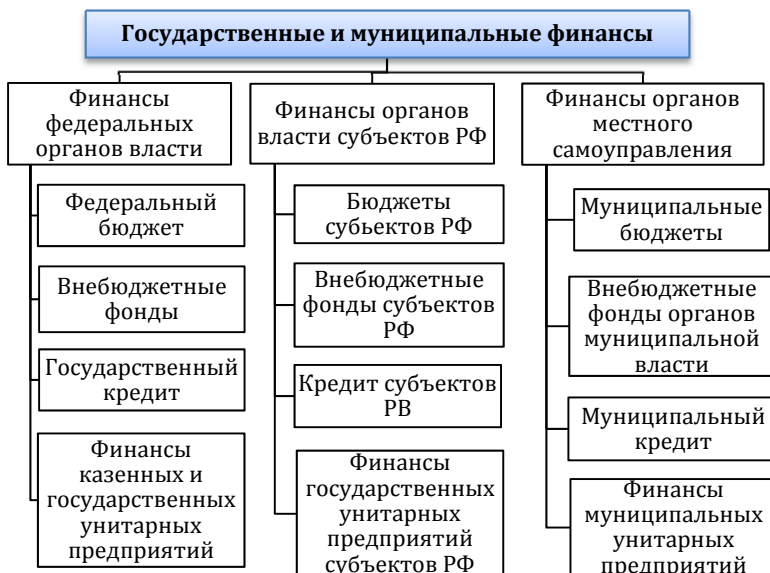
Государственные и муниципальные финансы

Финансы федеральных органов власти

Федеральный бюджет

Внебюджетные фонды

Государственный кредит

Финансы казенных и государственных унитарных предприятий

Финансы органов власти субъектов РФ

Бюджеты субъектов РФ

Внебюджетные фонды субъектов РФ

Кредит субъектов РВ

Финансы государственных унитарных предприятий субъектов РФ

Финансы органов местного самоуправления

Муниципальные бюджеты

Внебюджетные фонды органов муниципальной власти

Муниципальный кредит

Финансы муниципальных унитарных предприятий